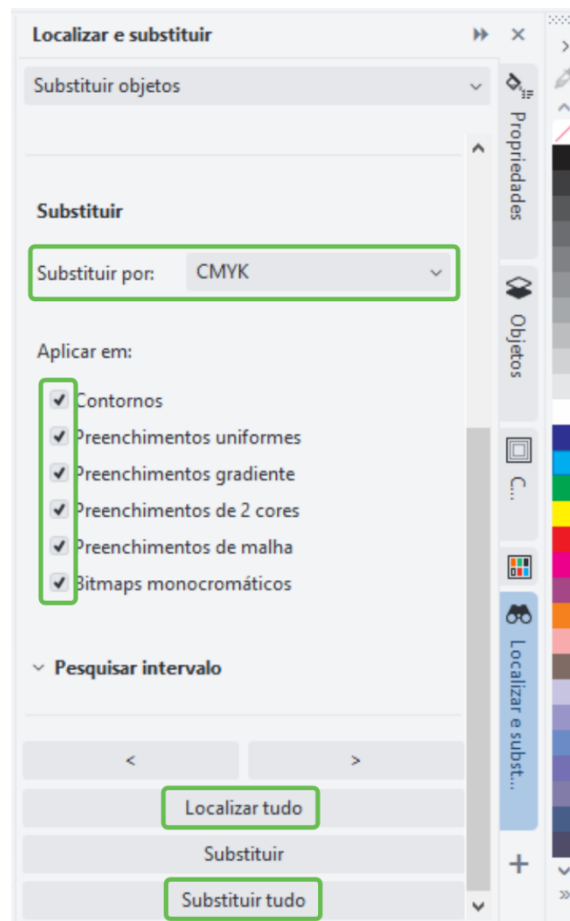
Localizar e substituir

Substituir objetos

Substituir

Substituir por: CMYK

Aplicar em:

Contornos

Preenchimentos uniformes

Preenchimentos gradiente

Preenchimentos de 2 cores

Preenchimentos de malha

Bitmaps monocromáticos

Pesquisar intervalo

<

>

Localizar tudo

Substituir

Substituir tudo

Propriedades

Objetos

C...

Localizar e subst...

+